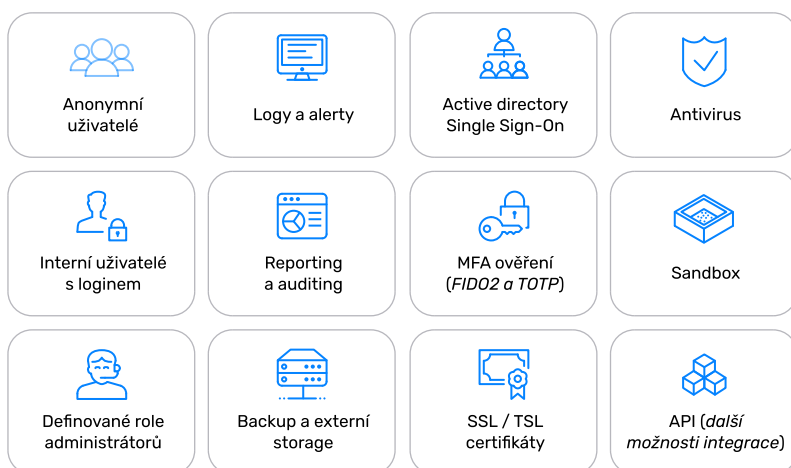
Anonymní uživatelé

Logy a alerty

Active directory Single Sign-On

Antivirus

Interní uživatelé s loginem

Reporting a auditing

MFA ověření (*FIDO2 a TOTP*)

Sandbox

Definované role administrátorů

Backup a externí storage

SSL / TSL certifikáty

API (*další možnosti integrace*)